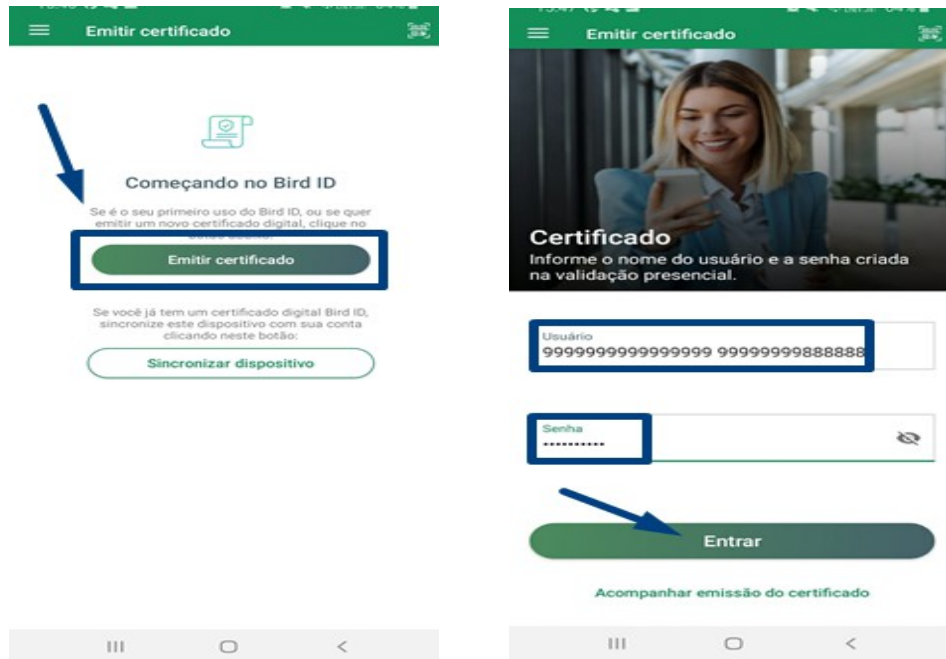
Emitir certificado

Começando no Bird ID

Se é o seu primeiro uso do Bird ID, ou se quer emitir um novo certificado digital, clique no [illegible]

Emitir certificado

Se você já tem um certificado digital Bird ID, sincronize este dispositivo com sua conta clicando neste botão:

Sincronizar dispositivo

Emitir certificado

Certificado
Informe o nome do usuário e a senha criada na validação presencial.

Usuário
999999999999999 99999999888888

Senha
••••••••••

Entrar

Acompanhar emissão do certificado